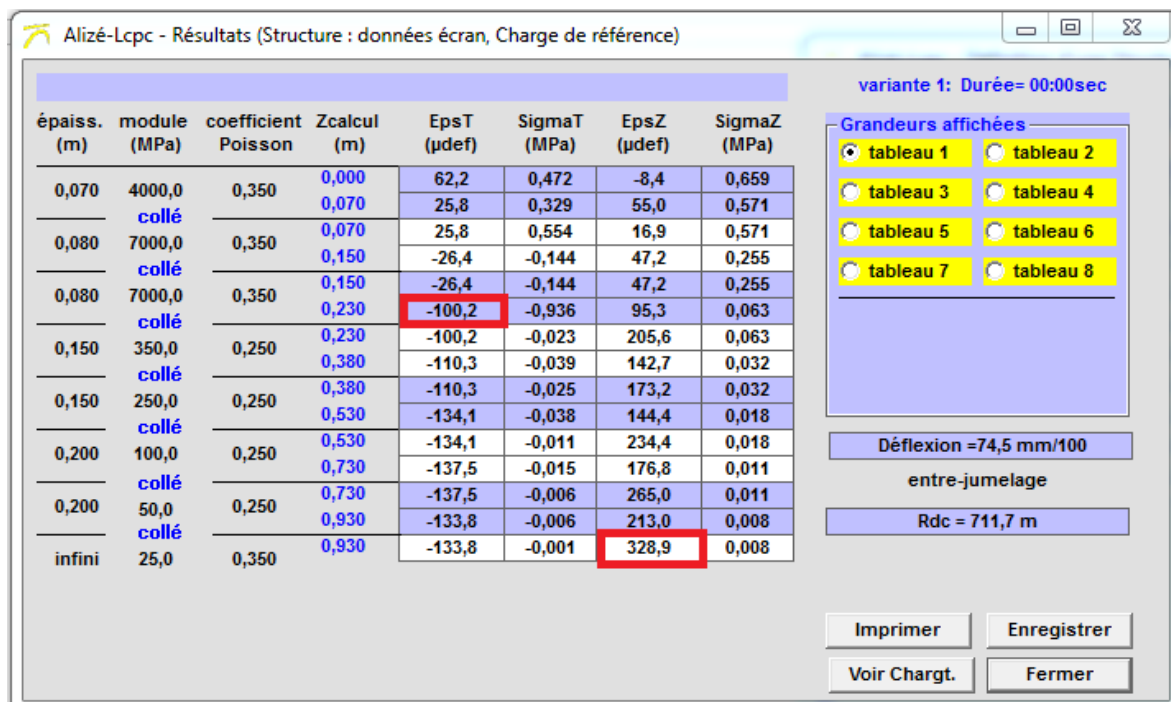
Alizé-Lcpc - Résultats (Structure : données écran, Charge de référence)

variante 1: Durée= 00:00sec

| épaiss. (m) | module (MPa) | coefficient Poisson | Zcalcul (m) | EpsT (µdef) | SigmaT (MPa) | EpsZ (µdef) | SigmaZ (MPa) |
|---|---|---|---|---|---|---|---|
| 0,070 | 4000,0 | 0,350 | 0,000 | 62,2 | 0,472 | -8,4 | 0,659 |
| | collé | | 0,070 | 25,8 | 0,329 | 55,0 | 0,571 |
| 0,080 | 7000,0 | 0,350 | 0,070 | 25,8 | 0,554 | 16,9 | 0,571 |
| | collé | | 0,150 | -26,4 | -0,144 | 47,2 | 0,255 |
| 0,080 | 7000,0 | 0,350 | 0,150 | -26,4 | -0,144 | 47,2 | 0,255 |
| | collé | | 0,230 | -100,2 | -0,936 | 95,3 | 0,063 |
| 0,150 | 350,0 | 0,250 | 0,230 | -100,2 | -0,023 | 205,6 | 0,063 |
| | collé | | 0,380 | -110,3 | -0,039 | 142,7 | 0,032 |
| 0,150 | 250,0 | 0,250 | 0,380 | -110,3 | -0,025 | 173,2 | 0,032 |
| | collé | | 0,530 | -134,1 | -0,038 | 144,4 | 0,018 |
| 0,200 | 100,0 | 0,250 | 0,530 | -134,1 | -0,011 | 234,4 | 0,018 |
| | collé | | 0,730 | -137,5 | -0,015 | 176,8 | 0,011 |
| 0,200 | 50,0 | 0,250 | 0,730 | -137,5 | -0,006 | 265,0 | 0,011 |
| | collé | | 0,930 | -133,8 | -0,006 | 213,0 | 0,008 |
| infini | 25,0 | 0,350 | 0,930 | -133,8 | -0,001 | 328,9 | 0,008 |

Grandeurs affichées
tableau 1 tableau 2
tableau 3 tableau 4
tableau 5 tableau 6
tableau 7 tableau 8

Déflexion =74,5 mm/100
entre-jumelage
Rdc = 711,7 m

Imprimer Enregistrer
Voir Chargt. Fermer